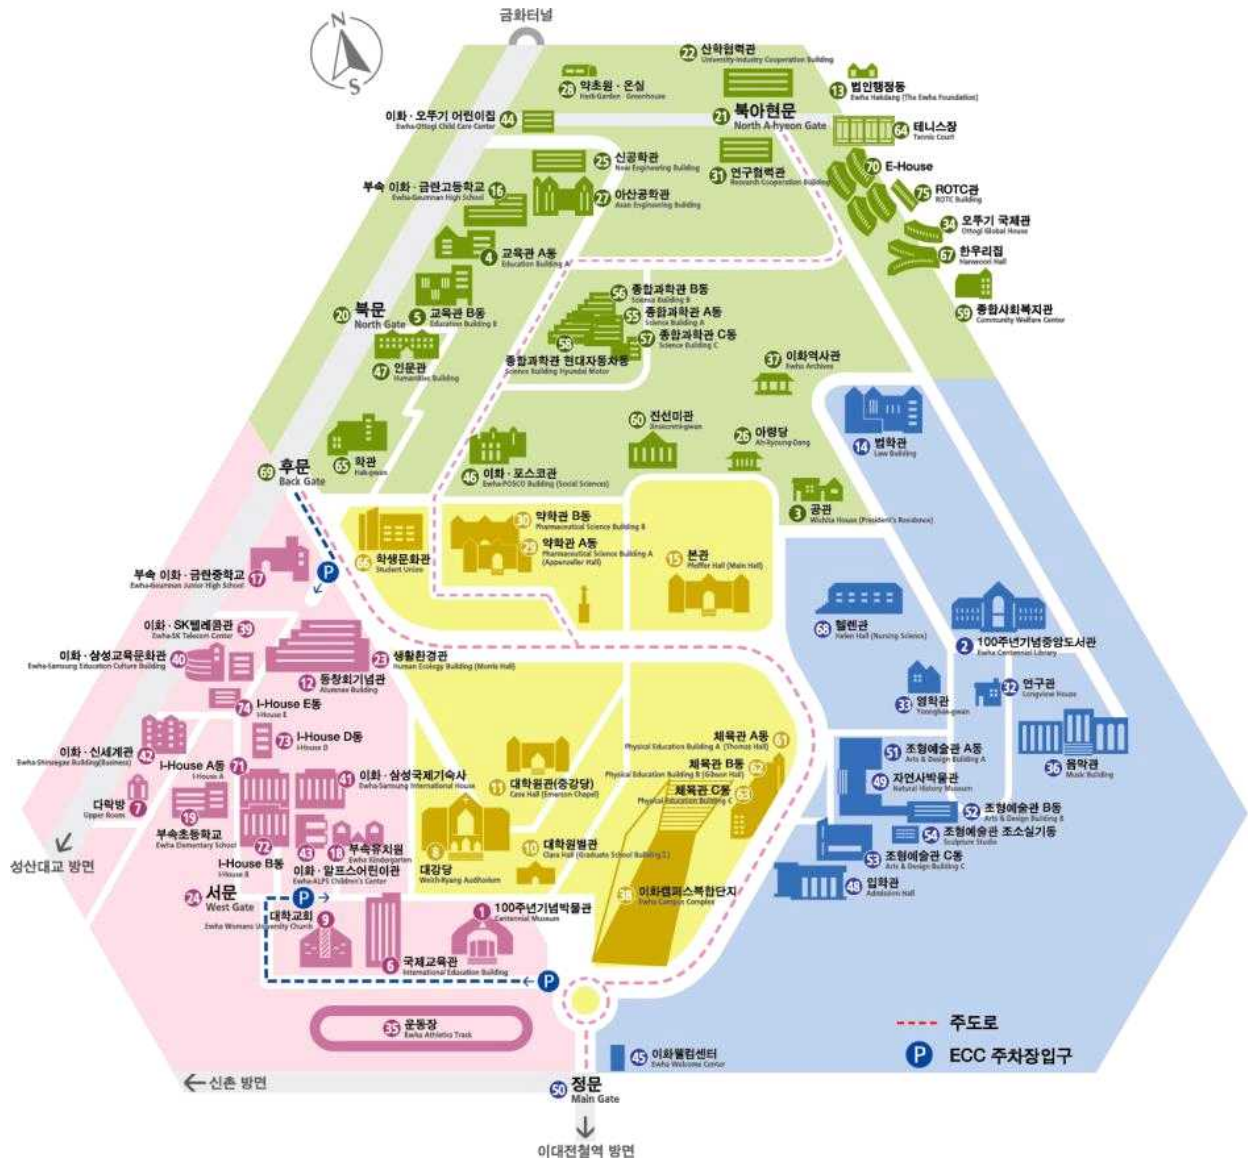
N
S
금화터널

22 산학협력관 University-Industry Cooperation Building
28 약초원 · 온실 Herb Garden · Greenhouse
13 법인행정동 Ewha Hakdang (The Ewha Foundation)
44 이화 · 오뚜기 어린이집 Ewha-Ottogi Child Care Center
21 북아현문 North A-hyeon Gate
64 테니스장 Tennis Court
25 신공학관 New Engineering Building
70 E-House
31 연구협력관 Research Cooperation Building
75 ROTC관 ROTC Building
16 부속 이화 · 금란고등학교 Ewha-Geumnan High School
27 아산공학관 Asan Engineering Building
34 오뚜기 국제관 Ottogi Global House
67 한우리집 Hanwoori Hall
4 교육관 A동 Education Building A
56 종합과학관 B동 Science Building B
59 종합사회복지관 Community Welfare Center
20 북문 North Gate
5 교육관 B동 Education Building B
55 종합과학관 A동 Science Building A
57 종합과학관 C동 Science Building C
58 종합과학관 현대자동차동 Science Building Hyundai Motor
47 인문관 Humanities Building
37 이화역사관 Ewha Archives
60 진선미관 Jinseonmigwan
26 아령당 Ah-Ryoung-Dang
14 법학관 Law Building
65 학관 Hak-gwan
69 후문 Back Gate
46 이화 · 포스코관 Ewha-POSCO Building (Social Sciences)
3 공관 Wichita House (President's Residence)
30 약학관 B동 Pharmaceutical Science Building B
29 약학관 A동 Pharmaceutical Science Building A (Appenzeller Hall)
66 학생문화관 Student Union
15 본관 Pfeiffer Hall (Main Hall)
17 부속 이화 · 금란중학교 Ewha-Geumnan Junior High School
39 이화 · SK텔레콤관 Ewha-SK Telecom Center
68 헬렌관 Helen Hall (Nursing Science)
2 100주년기념중앙도서관 Ewha Centennial Library
40 이화 · 삼성교육문화관 Ewha-Samsung Education Culture Building
23 생활환경관 Human Ecology Building (Morris Hall)
12 동창회기념관 Alumnae Building
32 연구관 Songshin House
33 영학관 Younghak-gwan
74 I-House E동 I-House E
73 I-House D동 I-House D
61 체육관 A동 Physical Education Building A (Thomas Hall)
51 조형예술관 A동 Arts & Design Building A
42 이화 · 신세계관 Ewha-Shinsegae Building (Business)
71 I-House A동 I-House A
41 이화 · 삼성국제기숙사 Ewha-Samsung International House
11 대학원관(중강당) Case Hall (Emerson Chapel)
62 체육관 B동 Physical Education Building B (Gibson Hall)
36 음악관 Music Building
49 자연사박물관 Natural History Museum
7 다락방 Upper Room
19 부속초등학교 Ewha Elementary School
63 체육관 C동 Physical Education Building C
52 조형예술관 B동 Arts & Design Building B
54 조형예술관 조소실기동 Sculpture Studio
72 I-House B동 I-House B
43 이화 · 알프스어린이관 Ewha-ALPS Children's Center
18 부속유치원 Ewha Kindergarten
10 대학원별관 Clara Hall (Graduate School Building)
53 조형예술관 C동 Arts & Design Building C
성산대교 방면
8 대강당 Welch-Ryang Auditorium
38 이화캠퍼스복합단지 Ewha Campus Complex
48 입학관 Admission Hall
24 서문 West Gate
9 대학교회 Ewha Womans University Church
1 100주년기념박물관 Centennial Museum
6 국제교육관 International Education Building
P
35 운동장 Ewha Athletic Track
주도로
P ECC 주차장입구
45 이화웰컴센터 Ewha Welcome Center
신촌 방면
50 정문 Main Gate
이대전철역 방면